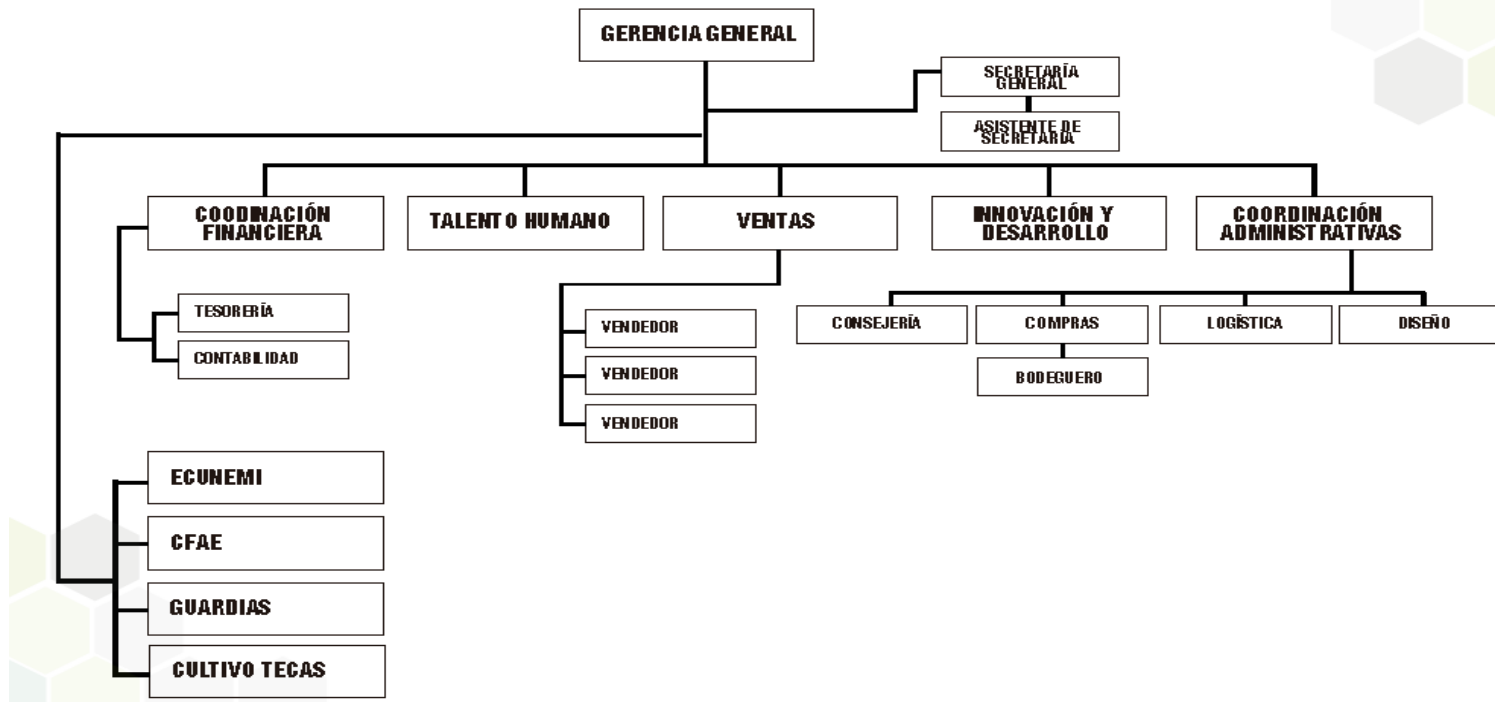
GERENCIA GENERAL

SECRETARÍA GENERAL

ASISTENTE DE SECRETARÍA

COODINACIÓN FINANCIERA

TALENTO HUMANO

VENTAS

INNOVACIÓN Y DESARROLLO

COORDINACIÓN ADMINISTRATIVAS

TESORERÍA

CONTABILIDAD

VENDEDOR

VENDEDOR

VENDEDOR

CONSEJERÍA

COMPRAS

LOGÍSTICA

DISEÑO

BODEGUERO

ECUNEMI

CFAE

GUARDIAS

CULTIVO TECAS